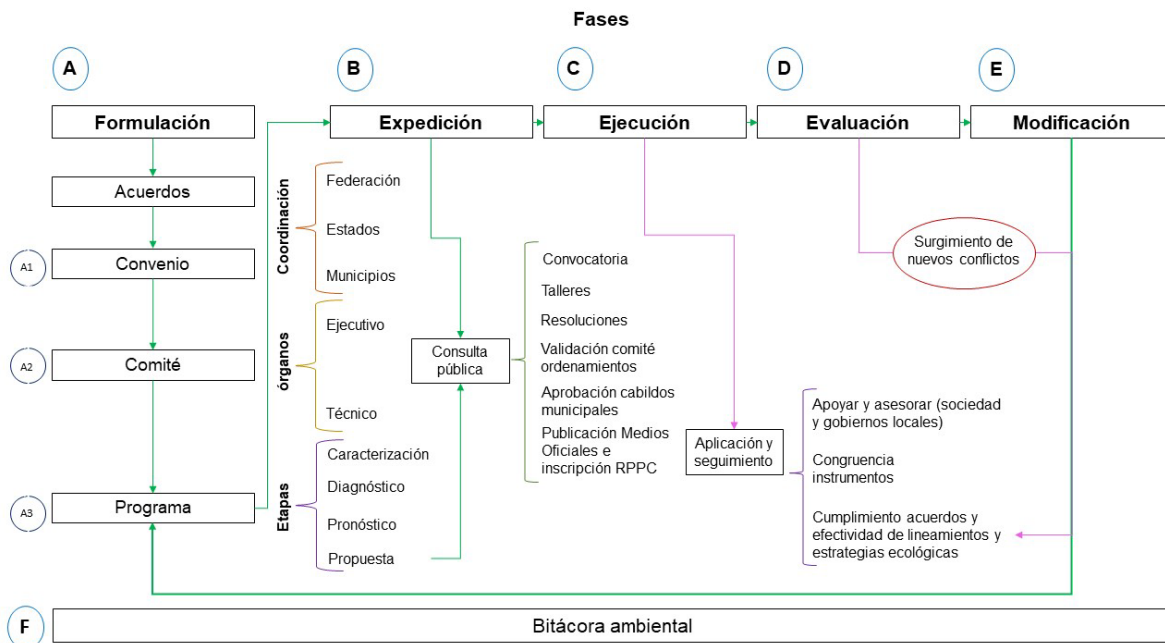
Fases

A

B

C

D

E

Formulación

Expedición

Ejecución

Evaluación

Modificación

Acuerdos

A1

Convenio

A2

Comité

A3

Programa

Coordinación

Federación

Estados

Municipios

órganos

Ejecutivo

Técnico

Etapas

Caracterización

Diagnóstico

Pronóstico

Propuesta

Consulta pública

Convocatoria

Talleres

Resoluciones

Validación comité ordenamientos

Aprobación cabildos municipales

Publicación Medios Oficiales e inscripción RPPC

Aplicación y seguimiento

Surgimiento de nuevos conflictos

Apoyar y asesorar (sociedad y gobiernos locales)

Congruencia instrumentos

Cumplimiento acuerdos y efectividad de lineamientos y estrategias ecológicas

F

Bitácora ambiental